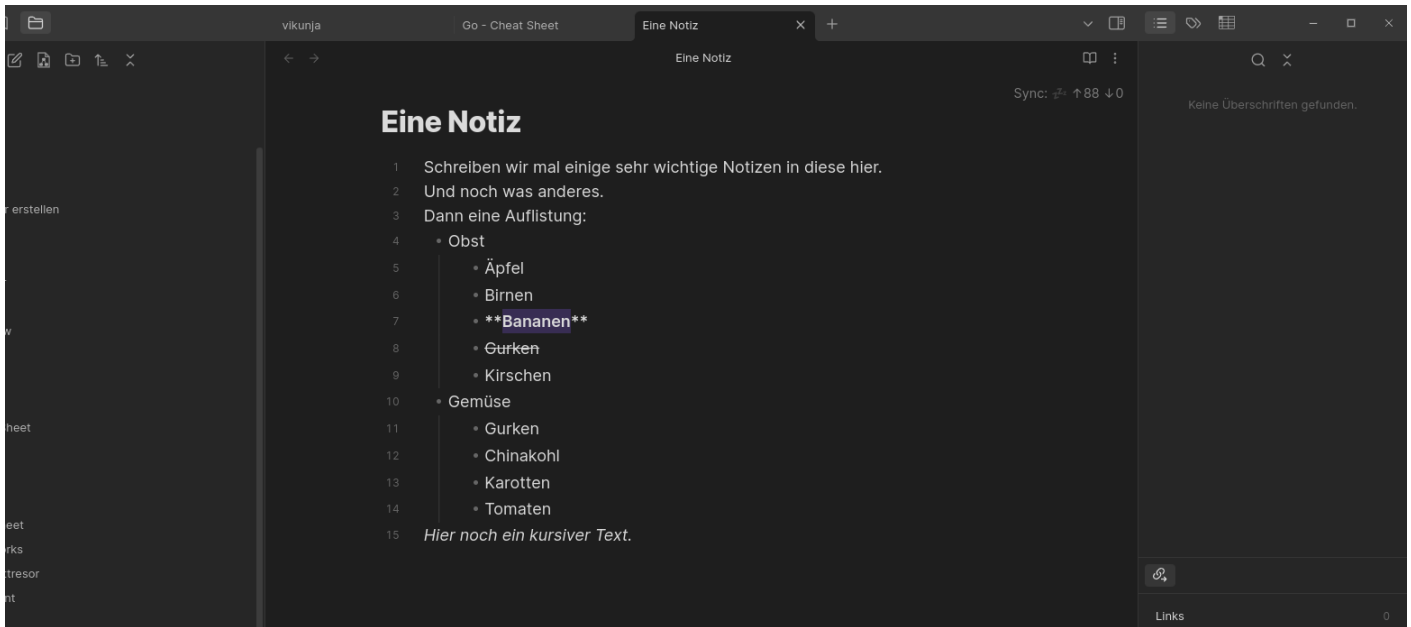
vikunja
Go - Cheat Sheet
Eine Notiz

Eine Notiz

Sync: ↑88 ↓0

Keine Überschriften gefunden.

r erstellen

w

heet

eet
rks
tresor
nt

Eine Notiz

1 Schreiben wir mal einige sehr wichtige Notizen in diese hier.
2 Und noch was anderes.
3 Dann eine Auflistung:
4 • Obst
5 • Äpfel
6 • Birnen
7 • **Bananen**
8 • ~~Gurken~~
9 • Kirschen
10 • Gemüse
11 • Gurken
12 • Chinakohl
13 • Karotten
14 • Tomaten
15 *Hier noch ein kursiver Text.*

Links 0